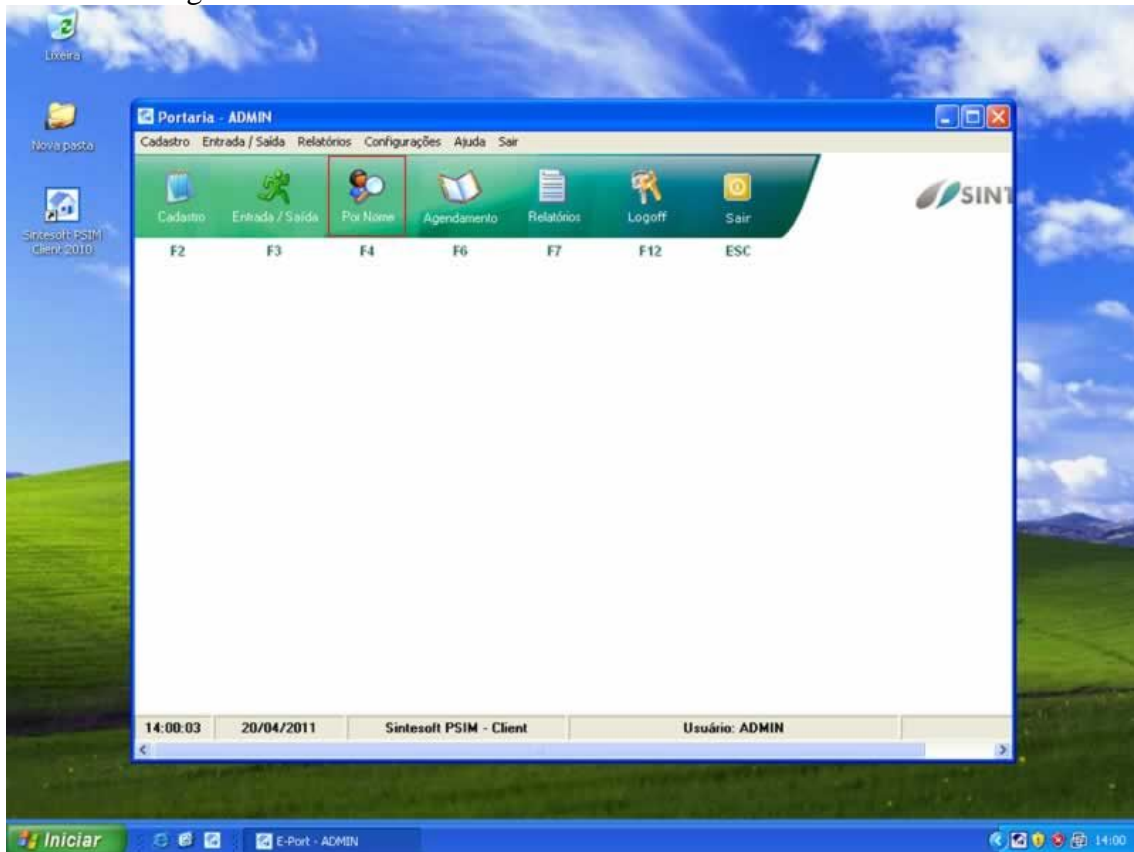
Lixeira

Nova pasta

Sintesoft PSIM Client 2010

Portaria - ADMIN

Cadastro Entrada / Saída Relatórios Configurações Ajuda Sair

Cadastro F2
Entrada / Saída F3
Por Nome F4
Agendamento F6
Relatórios F7
Logoff F12
Sair ESC

SINT

| 14:00:03 | 20/04/2011 | Sintesoft PSIM - Client | Usuário: ADMIN | |
|---|---|---|---|---|

Iniciar
E-Port - ADMIN
14:00